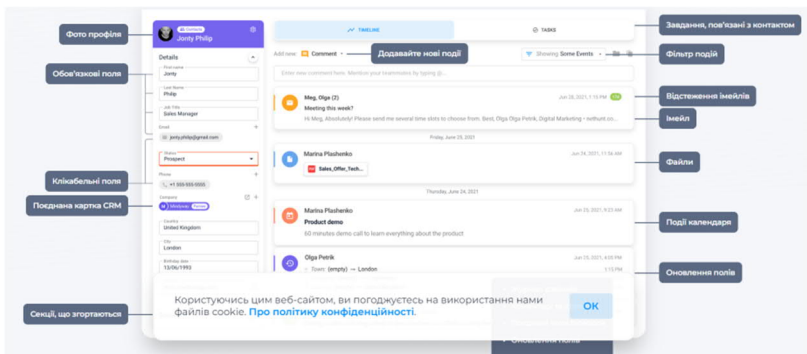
Фото профіля

Обов'язкові поля

Клікабельні поля

Поєднана картка CRM

Секції, що згортаються

Jonty Philip

Details

First name
Jonty

Last Name
Philip

Job Title
Sales Manager

Email
jonty.philip@gmail.com

Status
Prospect

Phone
+1 555-555-5555

Company

Country
United Kingdom

City
London

Birthday date
13/06/1993

TIMELINE

TASKS

Add new: Comment

Додавайте нові події

Showing Some Events

Meg, Olga (2)

Jun 28, 2021, 1:15 PM

Meeting this week?

Hi Meg, Absolutely! Please send me several time slots to choose from. Best, Olga Olga Petrik, Digital Marketing • nethunt.co...

Friday, June 25, 2021

Marina Plashenko

Jun 25, 2021, 11:56 AM

Sales_Offer_Tech...

Thursday, June 24, 2021

Marina Plashenko

Jun 25, 2021, 9:25 AM

Product demo

60 minutes demo call to learn everything about the product

Olga Petrik

Jun 25, 2021, 1:15 PM

Town: (empty) → London

Завдання, пов'язані з контактом

Фільтр подій

Відстеження імейлів

Імейл

Файли

Події календаря

Оновлення полів

Користуючись цим веб-сайтом, ви погоджуєтесь на використання нами файлів cookie. Про політику конфіденційності.

OK

Оновлення полів